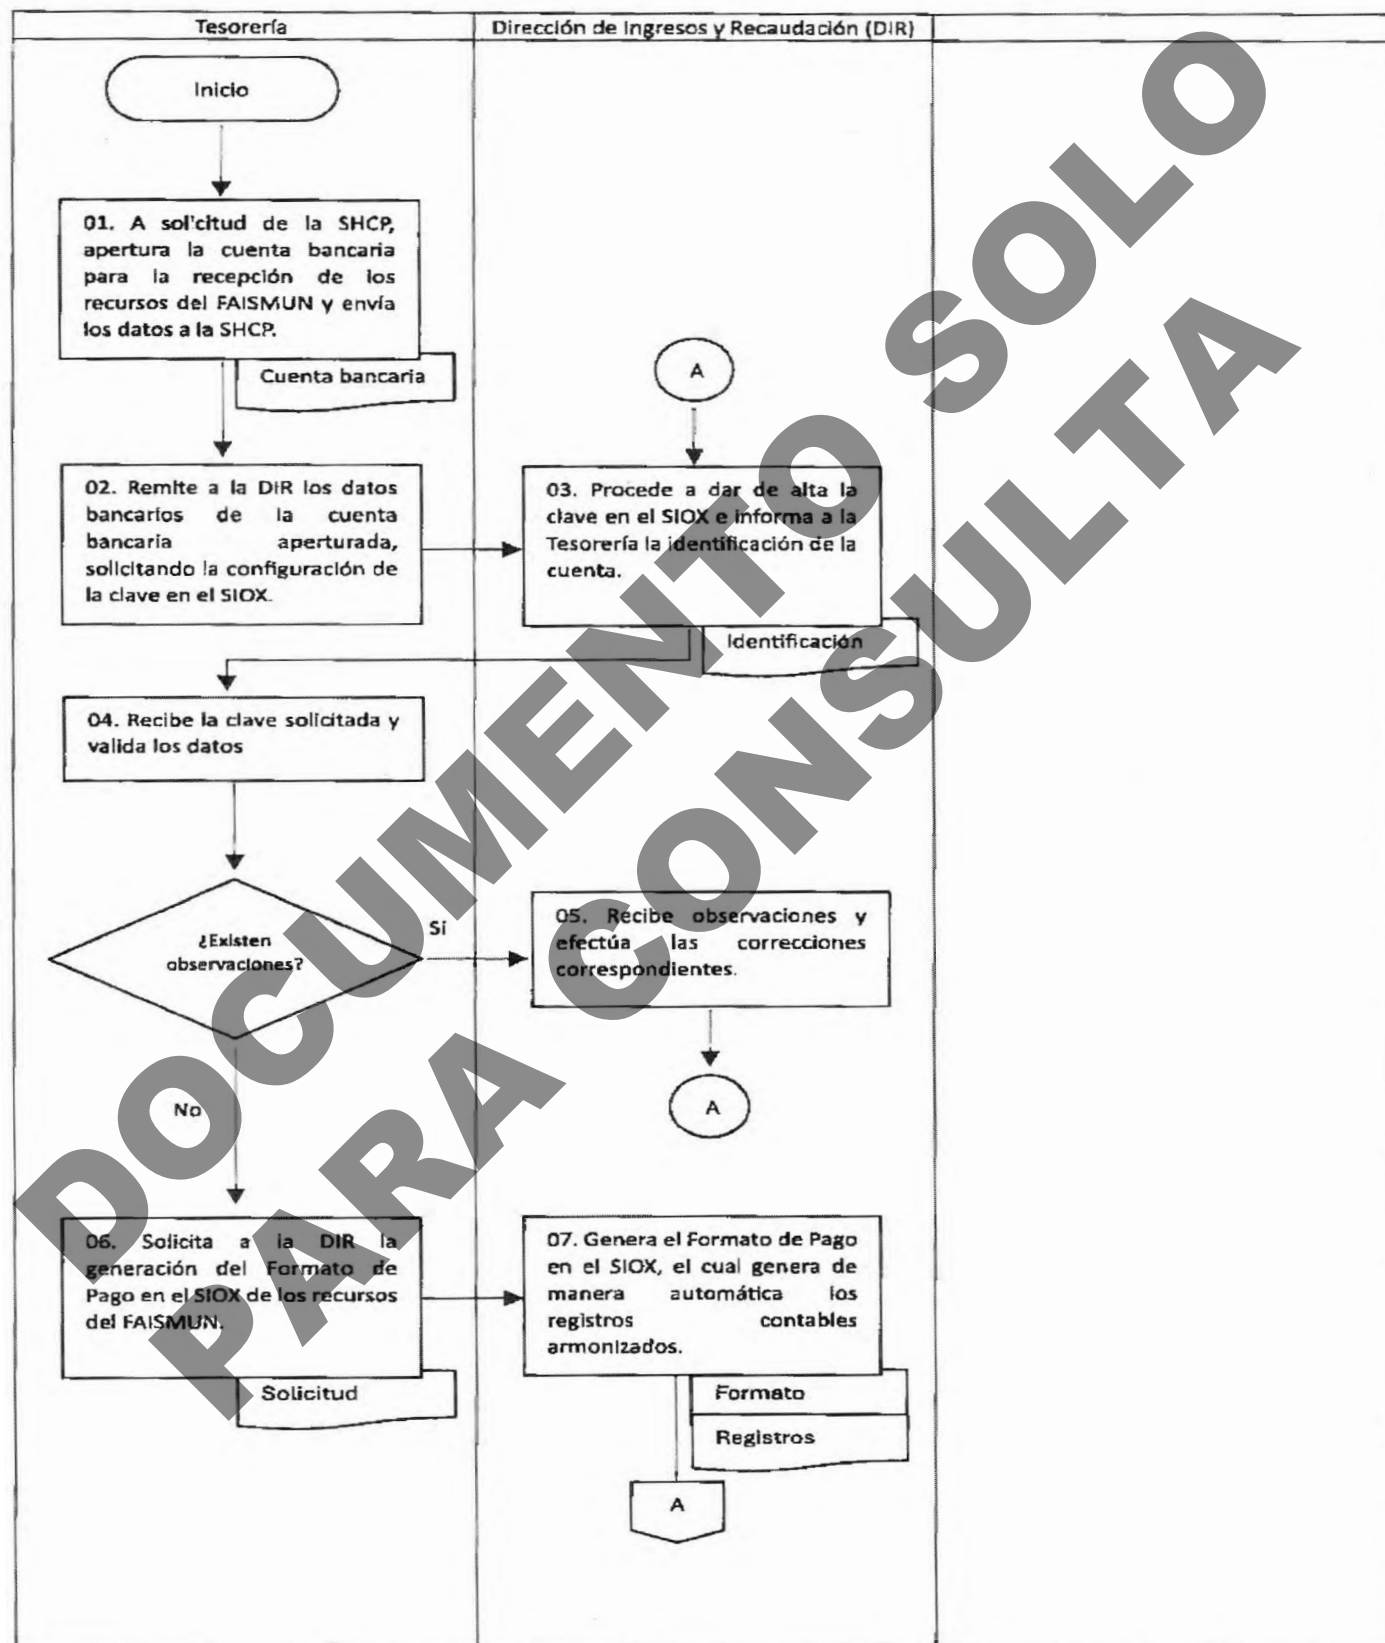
| Tesorería | Dirección de Ingresos y Recaudación (DIR) | |
|---|---|---|

Inicio

01. A solicitud de la SHCP, apertura la cuenta bancaria para la recepción de los recursos del FAISMUN y envía los datos a la SHCP.

Cuenta bancaria

A

02. Remite a la DIR los datos bancarios de la cuenta bancaria aperturada, solicitando la configuración de la clave en el SIOX.

03. Procede a dar de alta la clave en el SIOX e informa a la Tesorería la identificación de la cuenta.

Identificación

04. Recibe la clave solicitada y valida los datos

¿Existen observaciones?

Si

05. Recibe observaciones y efectúa las correcciones correspondientes.

A

No

06. Solicita a la DIR la generación del Formato de Pago en el SIOX de los recursos del FAISMUN.

Solicitud

07. Genera el Formato de Pago en el SIOX, el cual genera de manera automática los registros contables armonizados.

Formato

Registros

A

DOCUMENTO SOLO PARA CONSULTA